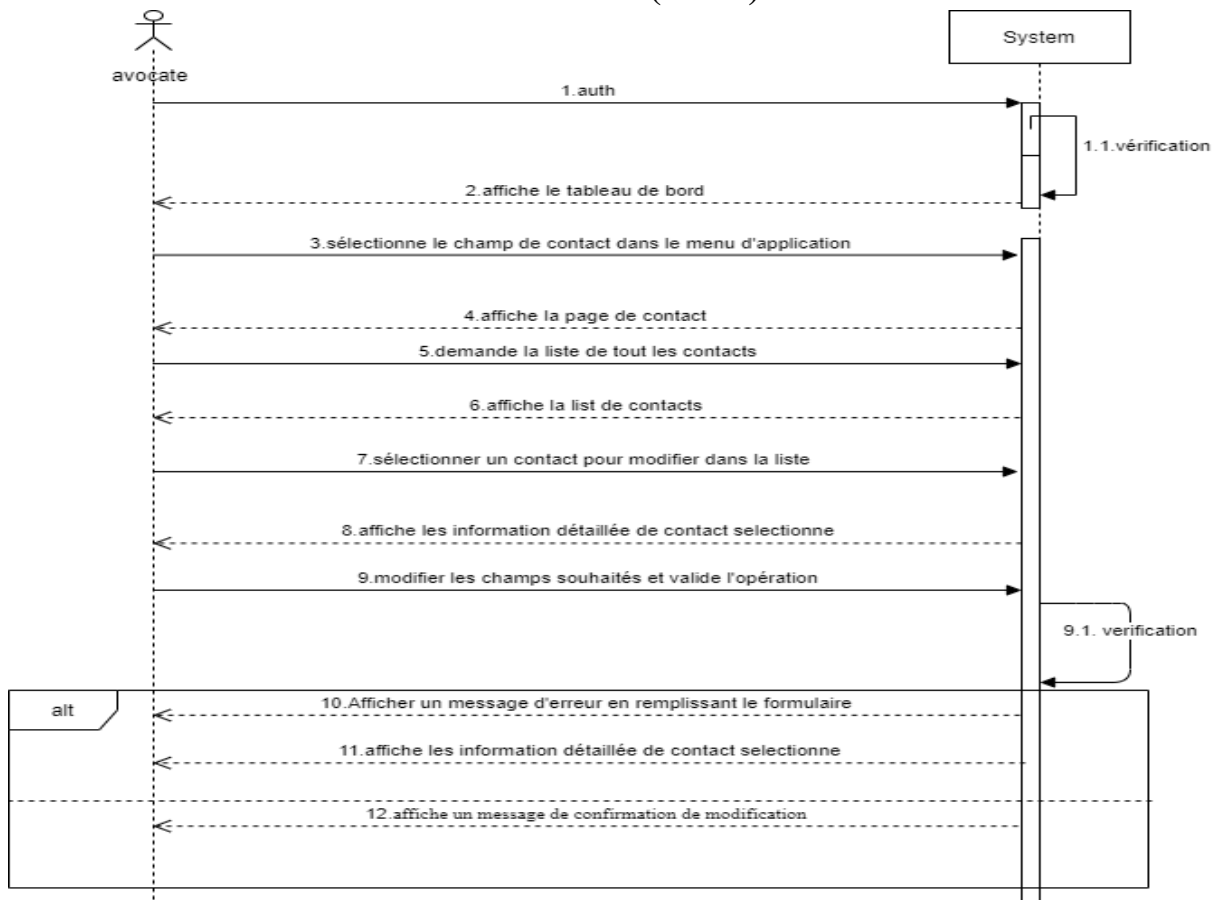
avocate

System

1.auth

1.1.vérification

2.affiche le tableau de bord

3.sélectionne le champ de contact dans le menu d'application

4.affiche la page de contact

5.demande la liste de tout les contacts

6.affiche la list de contacts

7.sélectionner un contact pour modifier dans la liste

8.affiche les information détaillée de contact selectionne

9.modifier les champs souhaités et valide l'opération

9.1. verification

alt

10.Afficher un message d'erreur en remplissant le formulaire

11.affiche les information détaillée de contact selectionne

12.affiche un message de confirmation de modification